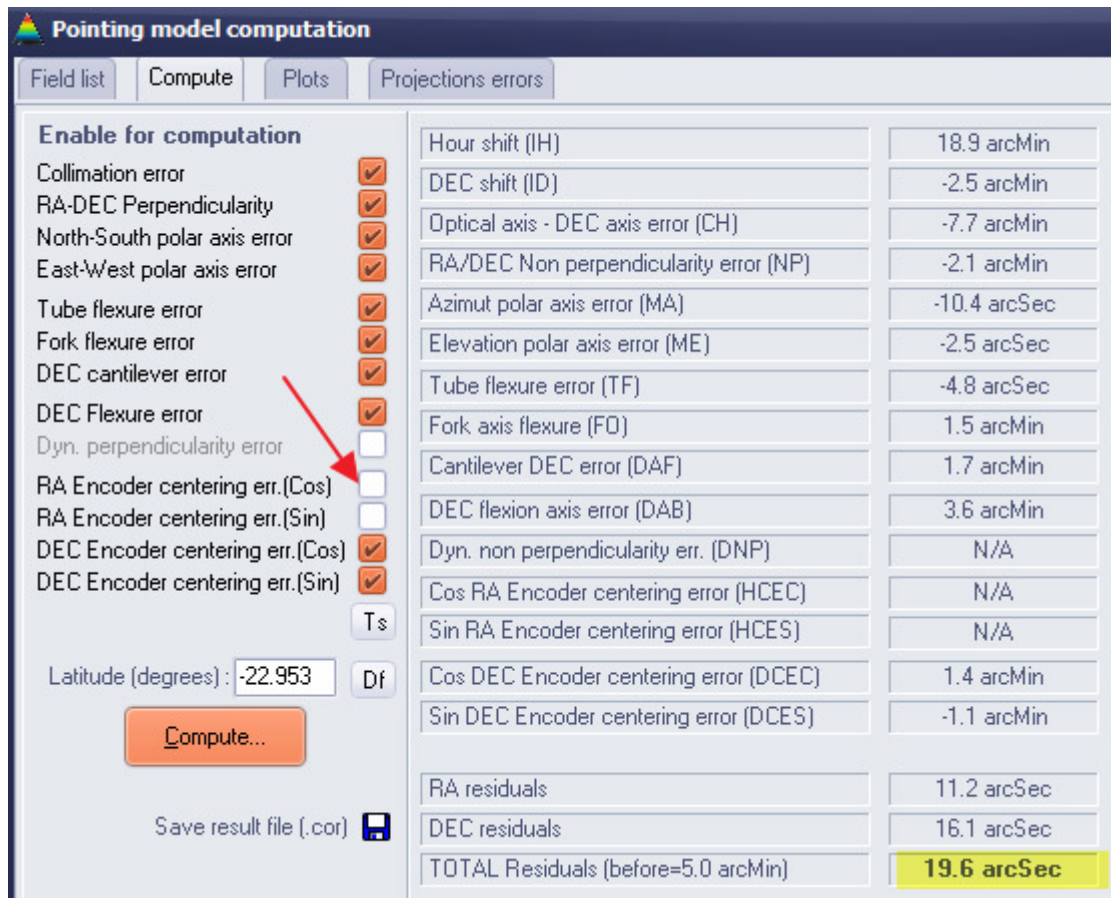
Pointing model computation

Field list | Compute | Plots | Projections errors

Enable for computation
Collimation error
RA-DEC Perpendicularity
North-South polar axis error
East-West polar axis error
Tube flexure error
Fork flexure error
DEC cantilever error
DEC Flexure error
Dyn. perpendicularity error
RA Encoder centering err.(Cos)
RA Encoder centering err.(Sin)
DEC Encoder centering err.(Cos)
DEC Encoder centering err.(Sin)
Ts
Latitude (degrees) : -22.953
Df
Compute...
Save result file (.cor)

| | |
|---|---|
| Hour shift (IH) | 18.9 arcMin |
| DEC shift (ID) | -2.5 arcMin |
| Optical axis - DEC axis error (CH) | -7.7 arcMin |
| RA/DEC Non perpendicularity error (NP) | -2.1 arcMin |
| Azimut polar axis error (MA) | -10.4 arcSec |
| Elevation polar axis error (ME) | -2.5 arcSec |
| Tube flexure error (TF) | -4.8 arcSec |
| Fork axis flexure (FO) | 1.5 arcMin |
| Cantilever DEC error (DAF) | 1.7 arcMin |
| DEC flexion axis error (DAB) | 3.6 arcMin |
| Dyn. non perpendicularity err. (DNP) | N/A |
| Cos RA Encoder centering error (HCEC) | N/A |
| Sin RA Encoder centering error (HCES) | N/A |
| Cos DEC Encoder centering error (DCEC) | 1.4 arcMin |
| Sin DEC Encoder centering error (DCES) | -1.1 arcMin |
| RA residuals | 11.2 arcSec |
| DEC residuals | 16.1 arcSec |
| TOTAL Residuals (before=5.0 arcMin) | 19.6 arcSec |